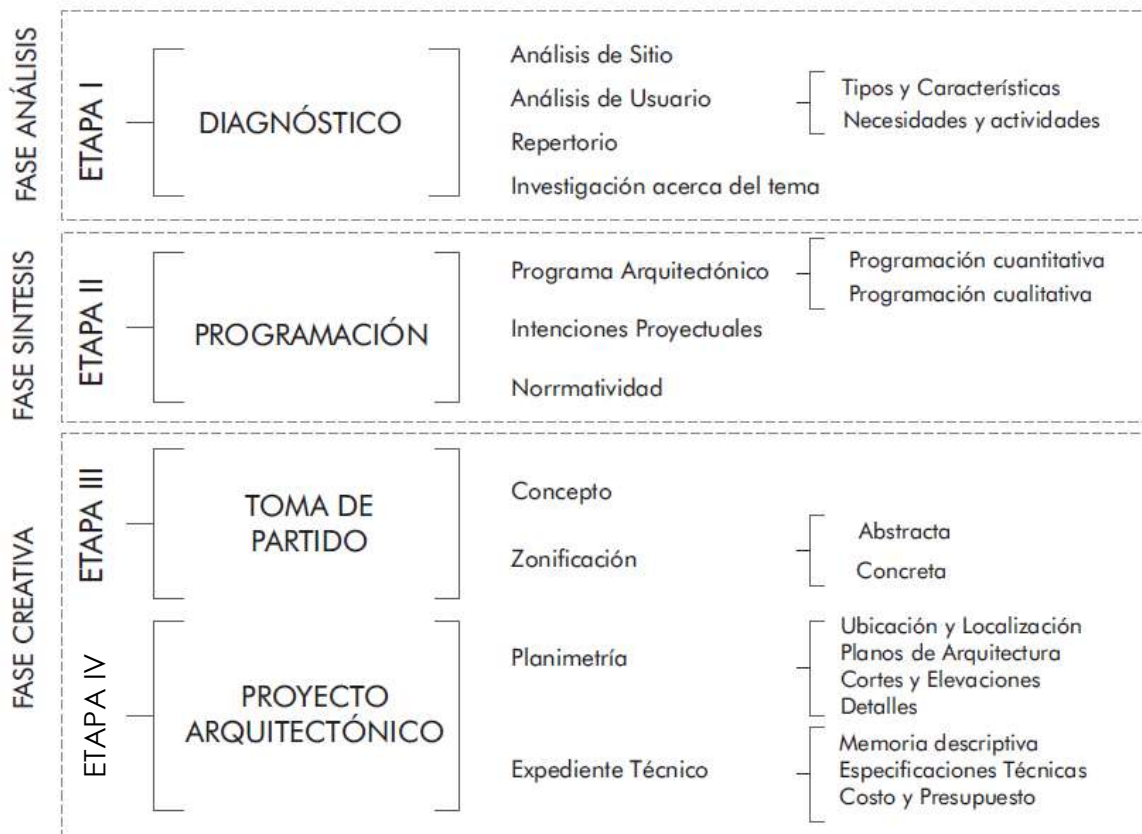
FASE ANÁLISIS

ETAPA I

DIAGNÓSTICO

Análisis de Sitio
Análisis de Usuario
Repertorio
Investigación acerca del tema

Tipos y Características
Necesidades y actividades

FASE SINTESIS

ETAPA II

PROGRAMACIÓN

Programa Arquitectónico
Intenciones Proyectuales
Norrmatividad

Programación cuantitativa
Programación cualitativa

FASE CREATIVA

ETAPA III

TOMA DE PARTIDO

Concepto
Zonificación

Abstracta
Concreta

ETAPA IV

PROYECTO ARQUITECTÓNICO

Planimetría

Ubicación y Localización
Planos de Arquitectura
Cortes y Elevaciones
Detalles

Expediente Técnico

Memoria descriptiva
Especificaciones Técnicas
Costo y Presupuesto